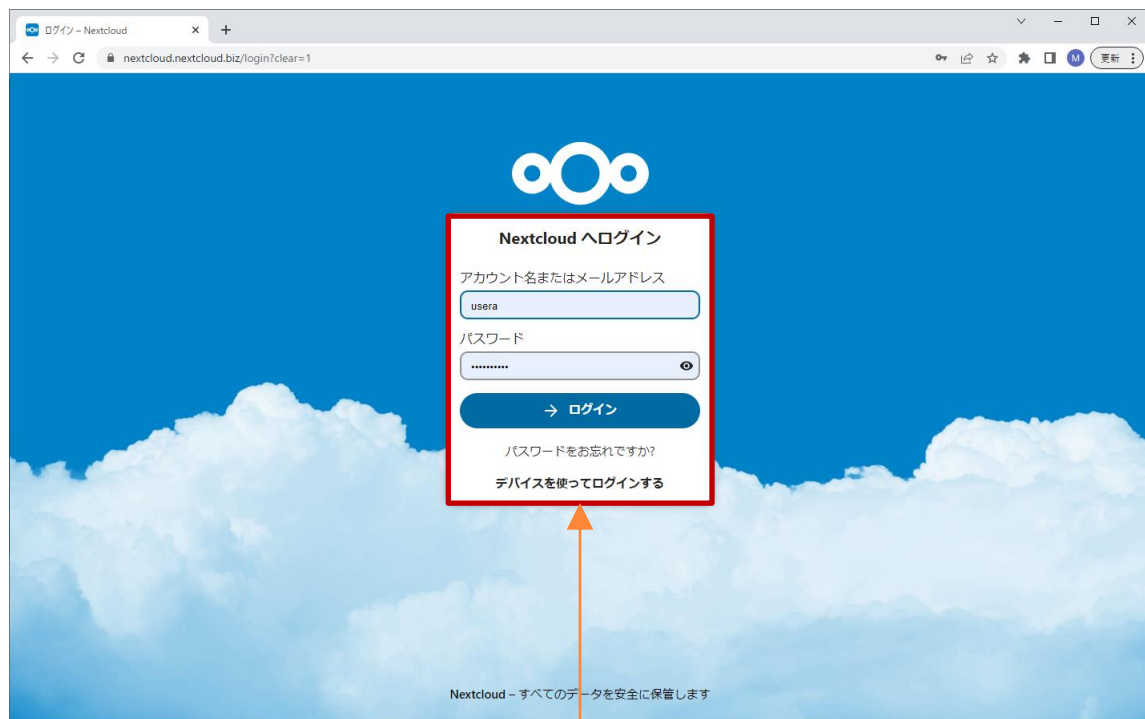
ログイン – Nextcloud

nextcloud.nextcloud.biz/login?clear=1

M 更新

Nextcloud へログイン

アカウント名またはメールアドレス

usera

パスワード

••••••••••

→ ログイン

パスワードをお忘れですか?

デバイスを使ってログインする

Nextcloud – すべてのデータを安全に保管します